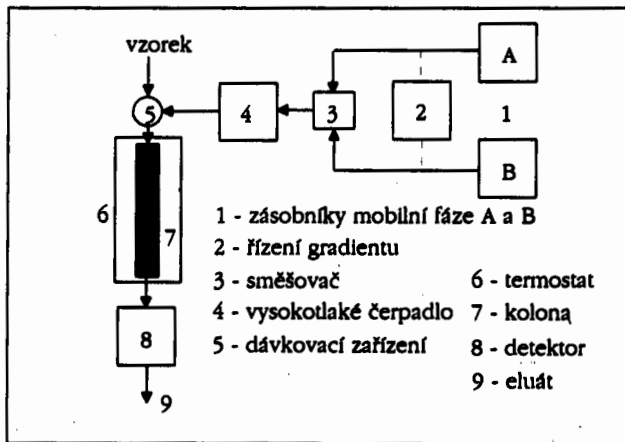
vzorek

5

4

3

2

A

1

B

6

7

8

9

1 - zásobníky mobilní fáze A a B

2 - řízení gradientu

3 - směšovač

4 - vysokotlaké čerpadlo

5 - dávkovací zařízení

6 - termostat

7 - kolona

8 - detektor

9 - eluát